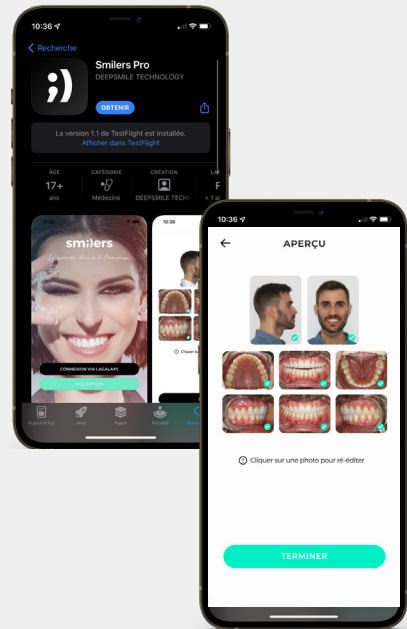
10:36

Recherche

Smilers Pro
DEEPSMILE TECHNOLOGY

OBTENIR

La version 1.1 de TestFlight est installée.
Afficher dans TestFlight

ÂGE
17+
ans

CATÉGORIE
Médecine

CRÉATION
DEEPSMILE TECH

smilers

CONNEXION VIA LAGALAXY

Aujourd'hui
Jeux
Apps
Arcade

10:36

APERÇU

Cliquer sur une photo pour ré-éditer

TERMINER